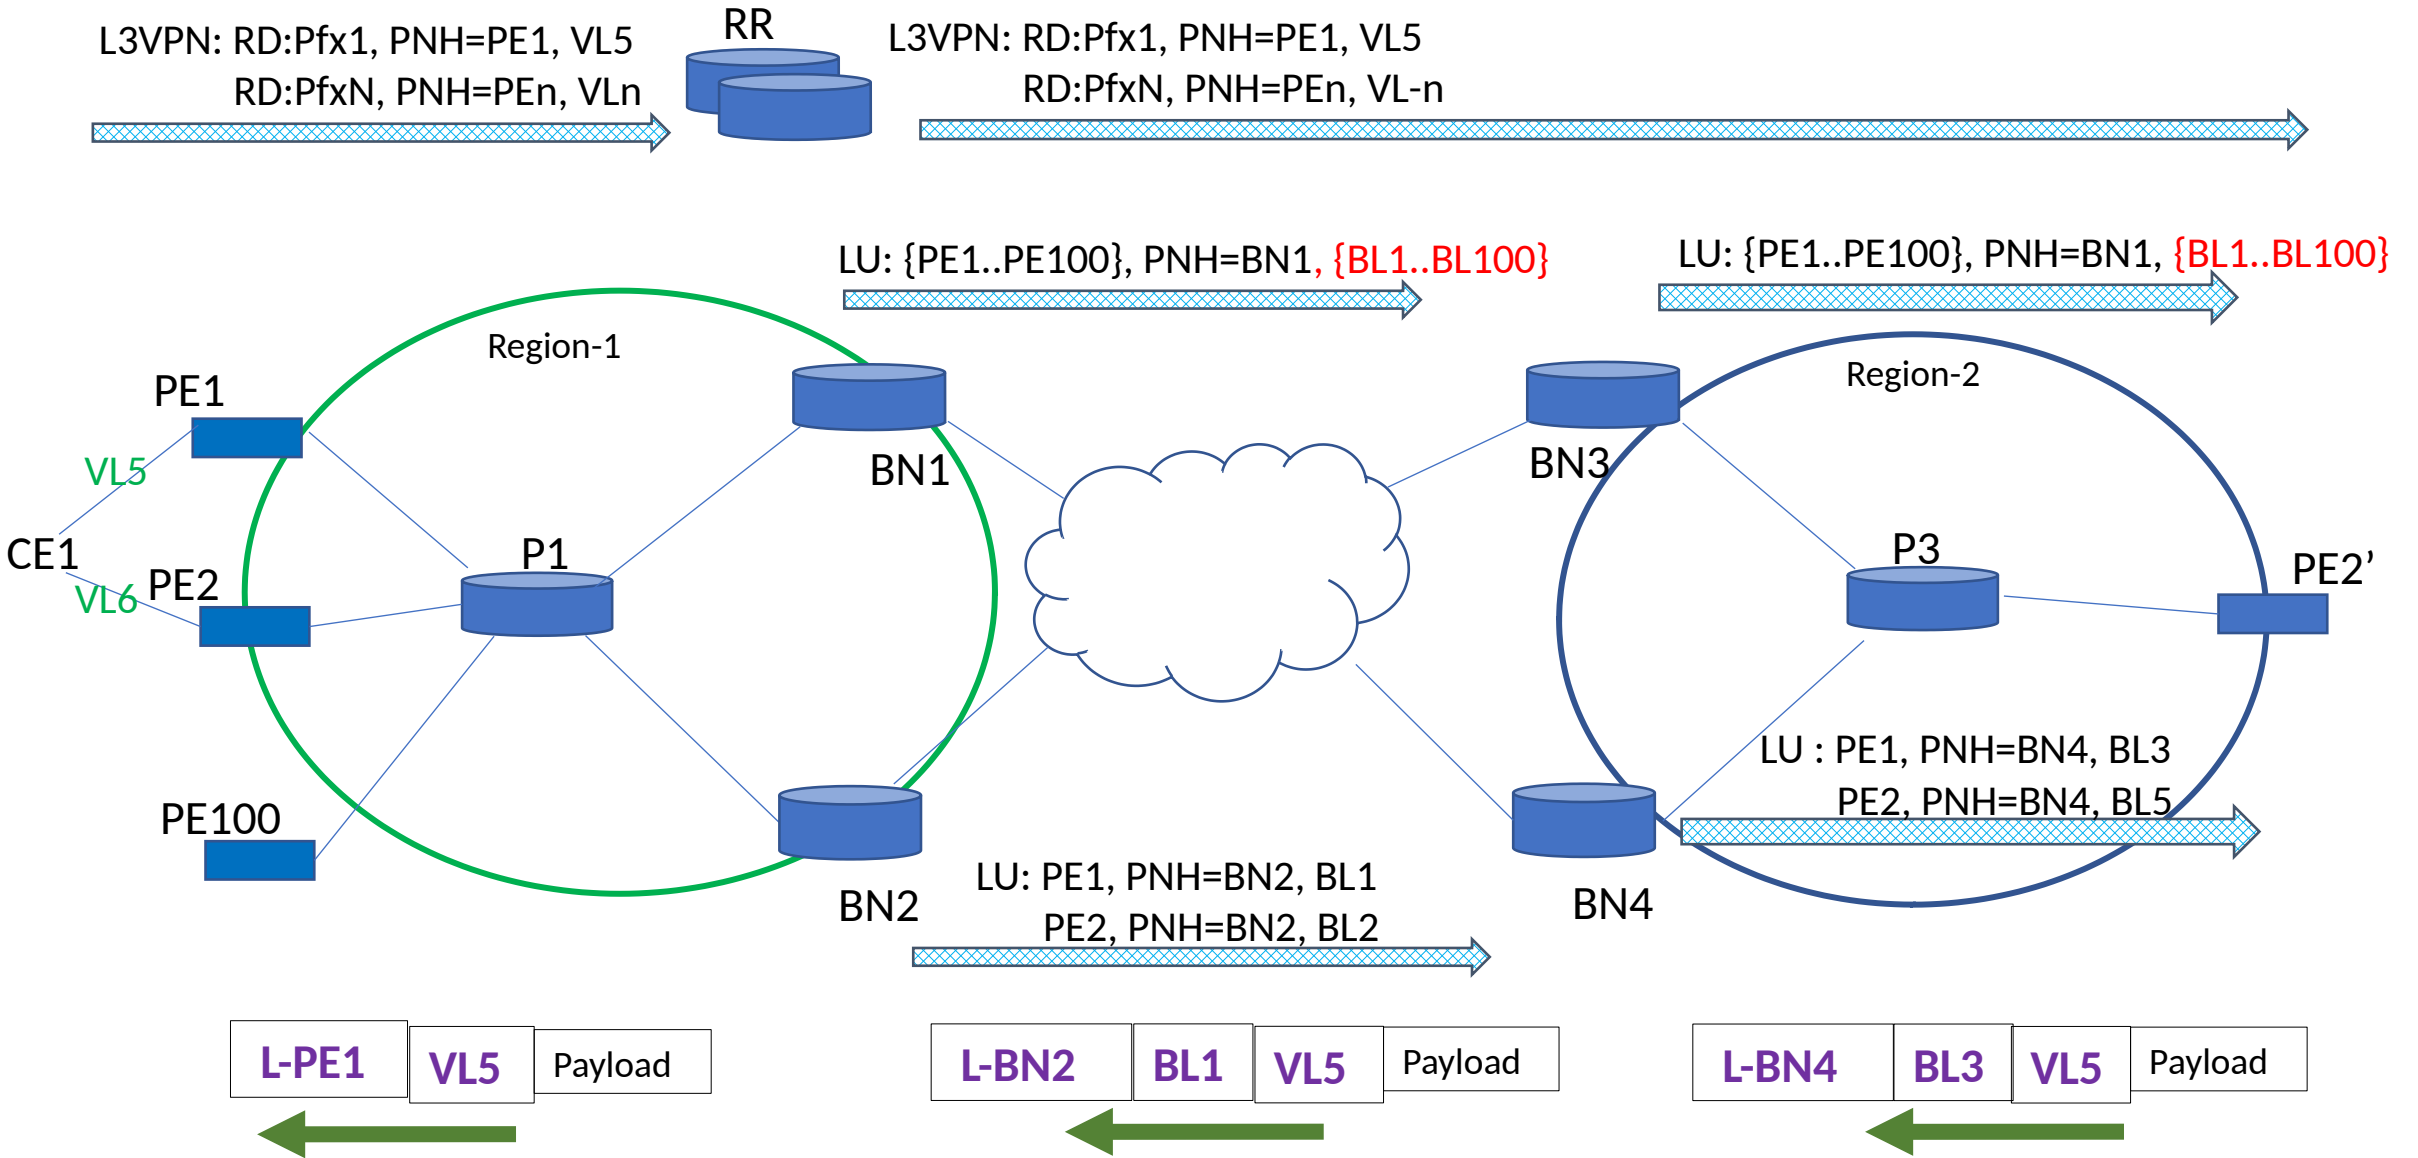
L3VPN: RD:Pfx1, PNH=PE1, VL5
RD:PfxN, PNH=PEn, VLn

RR

L3VPN: RD:Pfx1, PNH=PE1, VL5
RD:PfxN, PNH=PEn, VL-n

LU: {PE1..PE100}, PNH=BN1, {BL1..BL100}

LU: {PE1..PE100}, PNH=BN1, {BL1..BL100}

Region-1

Region-2

PE1

VL5

CE1

VL6

PE2

P1

BN1

BN3

P3

PE2’

PE100

BN2

BN4

LU : PE1, PNH=BN4, BL3
PE2, PNH=BN4, BL5

LU: PE1, PNH=BN2, BL1
PE2, PNH=BN2, BL2

| L-PE1 | VL5 | Payload |
|---|---|---|

| L-BN2 | BL1 | VL5 | Payload |
|---|---|---|---|

| L-BN4 | BL3 | VL5 | Payload |
|---|---|---|---|